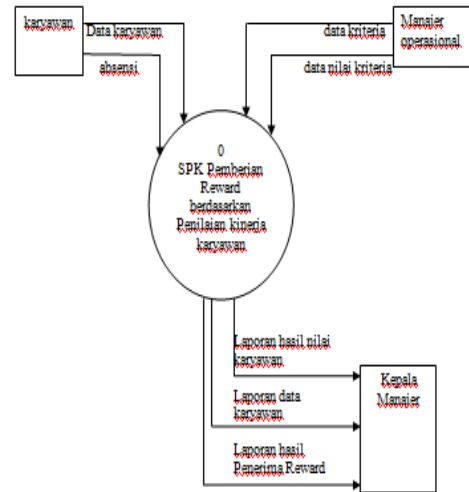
karyawan

Data karyawan

absensi

data kriteria

Manajer operasional

data nilai kriteria

0
SPK Pemberian Reward berdasarkan Penilaian kinerja karyawan

Laporan hasil nilai karyawan

Laporan data karyawan

Laporan hasil Penerima Reward

Kepala Manajer